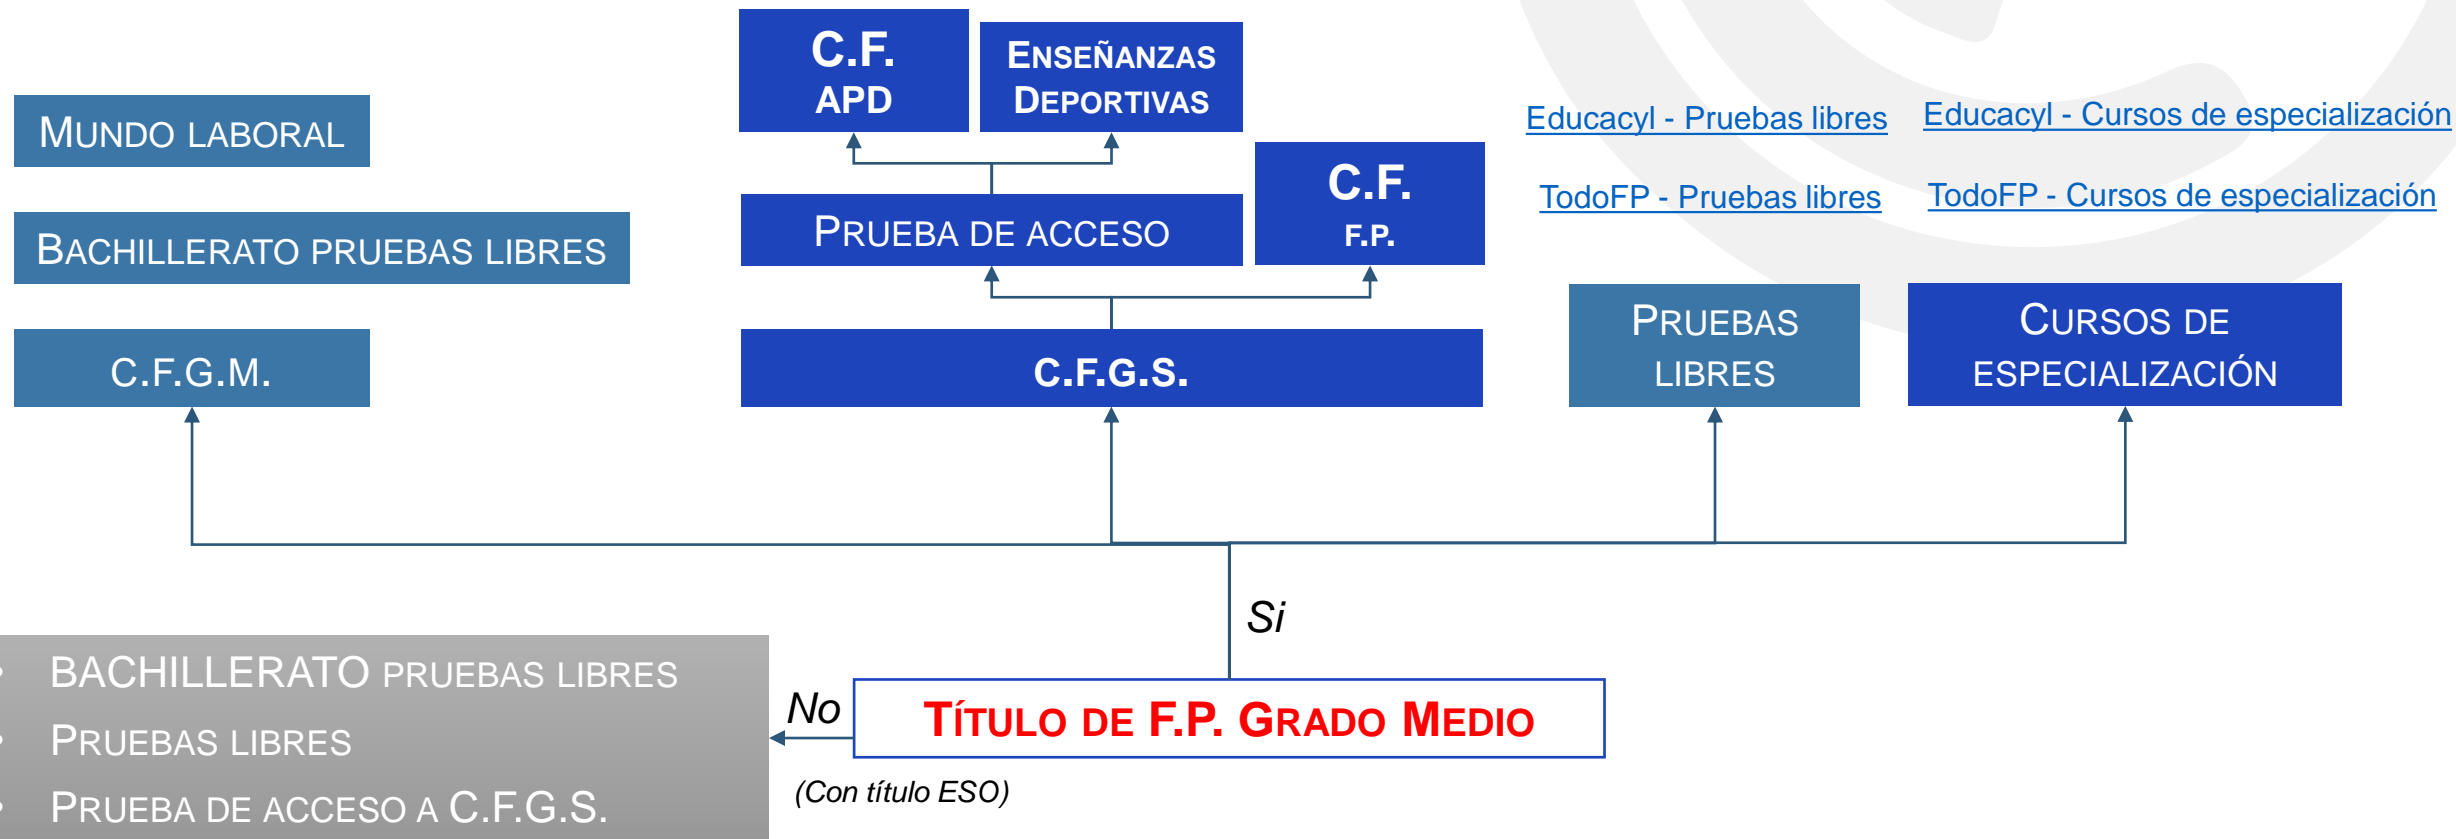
C.F. APD

ENSEÑANZAS DEPORTIVAS

MUNDO LABORAL

Educacyl - Pruebas libres

Educacyl - Cursos de especialización

C.F. F.P.

TodoFP - Pruebas libres

TodoFP - Cursos de especialización

BACHILLERATO PRUEBAS LIBRES

PRUEBA DE ACCESO

PRUEBAS LIBRES

CURSOS DE ESPECIALIZACIÓN

C.F.G.M.

C.F.G.S.

Si

• BACHILLERATO PRUEBAS LIBRES
• PRUEBAS LIBRES
• PRUEBA DE ACCESO A C.F.G.S.

No

TÍTULO DE F.P. GRADO MEDIO

(Con título ESO)